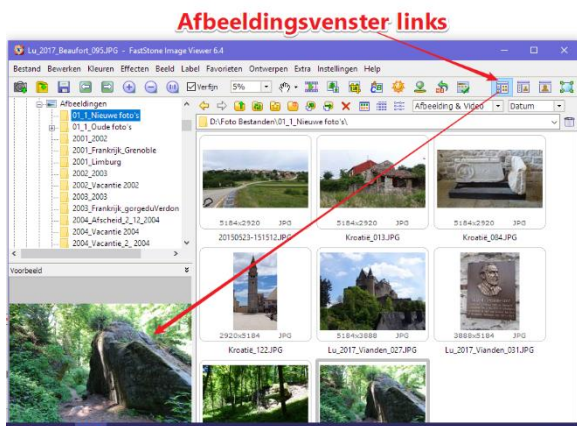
Afbeeldingsvenster links

Lu_2017_Beaufort_095.JPG - FastStone Image Viewer 6.4

Bestand Bewerken Kleuren Effecten Beeld Label Favorieten Ontwerpen Extra Instellingen Help

Verfijn 5%

Afbeeldingen
01_1_Nieuwe foto's
01_1_Oude foto's
2001_2002
2001_Frankrijk_Grenoble
2001_Limburg
2002_2003
2002_Vacantie 2002
2003_2003
2003_Frankrijk_gorgeduVerdon
2004_Afscheid_2_12_2004
2004_Vacantie 2004
2004_Vacantie_2_2004

Afbeelding & Video Datum

D:\Foto Bestanden\01_1_Nieuwe foto's\

Voorbeeld

5184x2920 JPG
20150523-151512.JPG
5184x2920 JPG
Kroatië_013.JPG
5184x2920 JPG
Kroatië_084.JPG
2920x5184 JPG
Kroatië_122.JPG
5184x3888 JPG
Lu_2017_Vianden_027.JPG
3888x5184 JPG
Lu_2017_Vianden_031.JPG